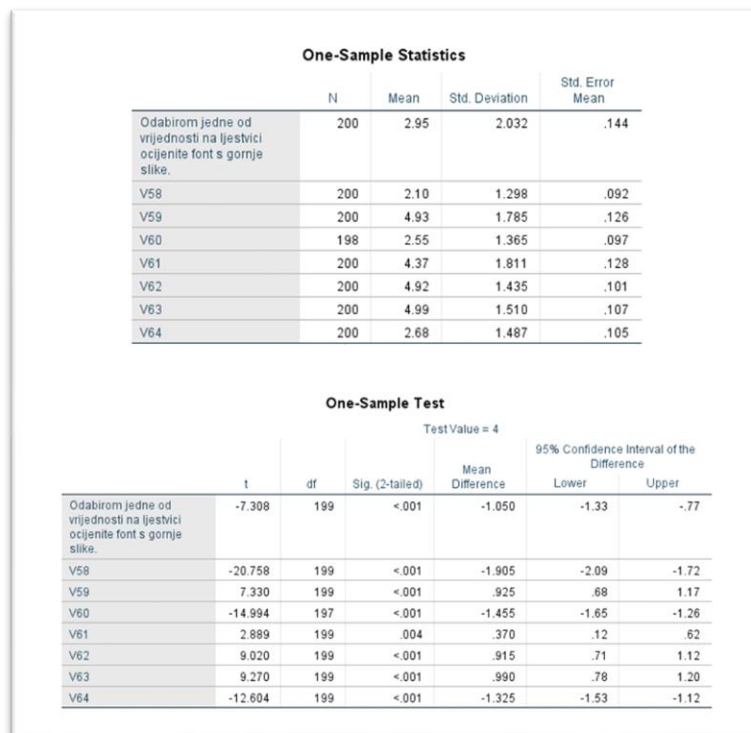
**One-Sample Statistics**

| | N | Mean | Std. Deviation | Std. Error Mean |
|---|---|---|---|---|
| Odabirom jedne od vrijednosti na ljestvici ocijenite font s gornje slike. | 200 | 2.95 | 2.032 | .144 |
| V58 | 200 | 2.10 | 1.298 | .092 |
| V59 | 200 | 4.93 | 1.785 | .126 |
| V60 | 198 | 2.55 | 1.365 | .097 |
| V61 | 200 | 4.37 | 1.811 | .128 |
| V62 | 200 | 4.92 | 1.435 | .101 |
| V63 | 200 | 4.99 | 1.510 | .107 |
| V64 | 200 | 2.68 | 1.487 | .105 |

**One-Sample Test**

Test Value = 4

| | t | df | Sig. (2-tailed) | Mean Difference | 95% Confidence Interval of the Difference Lower | 95% Confidence Interval of the Difference Upper |
|---|---|---|---|---|---|---|
| Odabirom jedne od vrijednosti na ljestvici ocijenite font s gornje slike. | -7.308 | 199 | <.001 | -1.050 | -1.33 | -.77 |
| V58 | -20.758 | 199 | <.001 | -1.905 | -2.09 | -1.72 |
| V59 | 7.330 | 199 | <.001 | .925 | .68 | 1.17 |
| V60 | -14.994 | 197 | <.001 | -1.455 | -1.65 | -1.26 |
| V61 | 2.889 | 199 | .004 | .370 | .12 | .62 |
| V62 | 9.020 | 199 | <.001 | .915 | .71 | 1.12 |
| V63 | 9.270 | 199 | <.001 | .990 | .78 | 1.20 |
| V64 | -12.604 | 199 | <.001 | -1.325 | -1.53 | -1.12 |